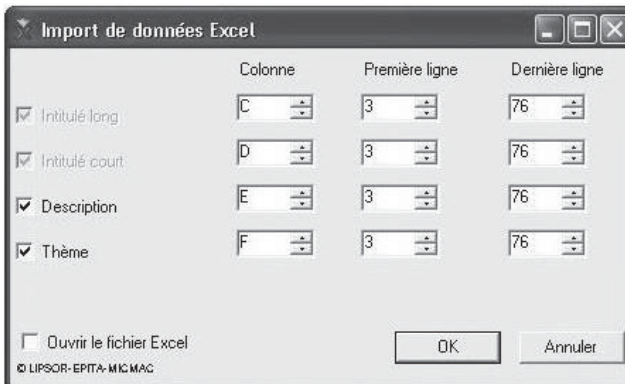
Import de données Excel

| | Colonne | Première ligne | Dernière ligne |
|---|---|---|---|
| Intitulé long | C | 3 | 76 |
| Intitulé court | D | 3 | 76 |
| Description | E | 3 | 76 |
| Thème | F | 3 | 76 |

Ouvrir le fichier Excel

OK

Annuler

© LIPSOR-EPITA-MICMAC